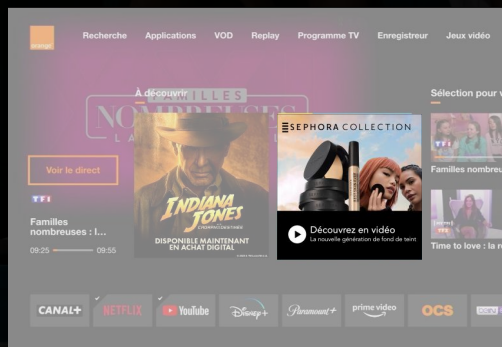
orange

Recherche Applications VOD Replay Programme TV Enregistreur Jeux vidéo

FAMILLES NOMBREUSES LA

À découvrir

Voir le direct

TF1

Familles nombreuses : l...

09:25 09:55

INDIANA JONES ET LE CADRAN DE LA DESTINÉE

DISPONIBLE MAINTENANT EN ACHAT DIGITAL

SEPHORA COLLECTION

Découvrez en vidéo
La nouvelle génération de fond de teint

Sélection pour v

TF1

Familles nombreu

TF1

Time to love : la r

CANAL+ NETFLIX YouTube Disney+ Paramount+ prime video OCS